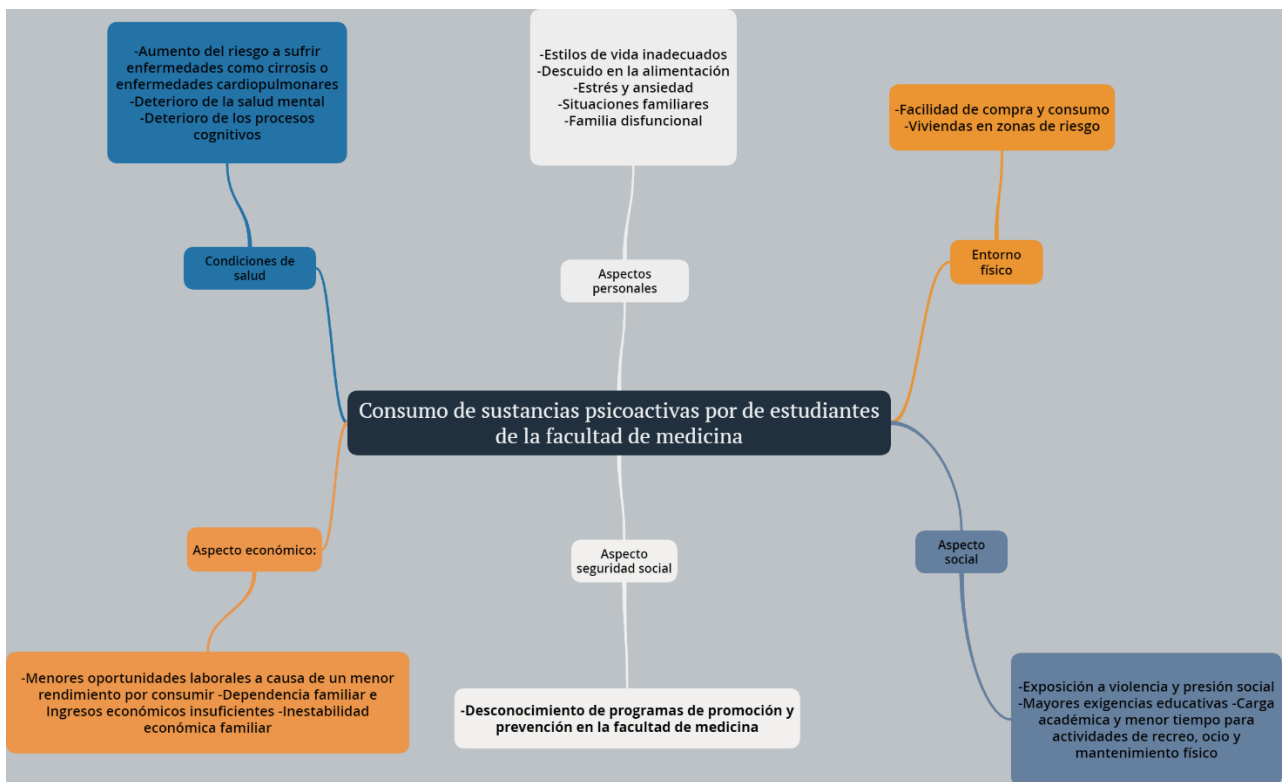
-Aumento del riesgo a sufrir enfermedades como cirrosis o enfermedades cardiopulmonares
-Deterioro de la salud mental
-Deterioro de los procesos cognitivos

-Estilos de vida inadecuados
-Descuido en la alimentación
-Estrés y ansiedad
-Situaciones familiares
-Familia disfuncional

-Facilidad de compra y consumo
-Viviendas en zonas de riesgo

Condiciones de salud

Aspectos personales

Entorno físico

Consumo de sustancias psicoactivas por de estudiantes de la facultad de medicina

Aspecto económico:

Aspecto seguridad social

Aspecto social

-Menores oportunidades laborales a causa de un menor rendimiento por consumir -Dependencia familiar e Ingresos económicos insuficientes -Inestabilidad económica familiar

-Desconocimiento de programas de promoción y prevención en la facultad de medicina

-Exposición a violencia y presión social
-Mayores exigencias educativas -Carga académica y menor tiempo para actividades de recreo, ocio y mantenimiento físico